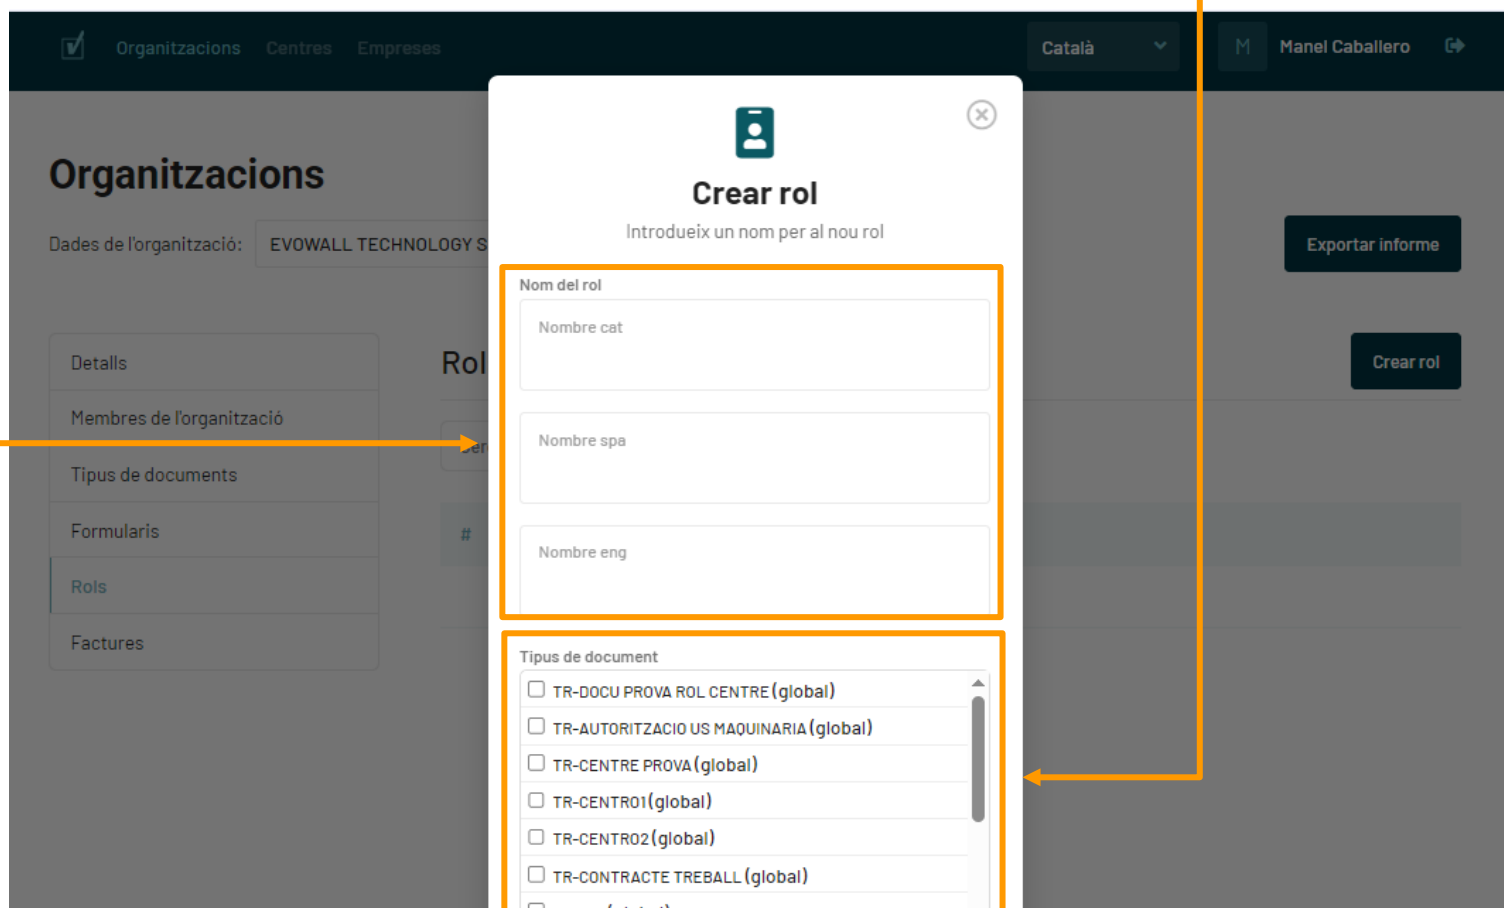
Organitzacions Centres Empreses

Català

M Manel Caballero

Organitzacions

Dades de l'organització: EVOWALL TECHNOLOGY S

Exportar informe

Detalls

Membres de l'organització

Tipus de documents

Formularis

Rols

Factures

Rol

Crear rol

#

Crear rol

Introdueix un nom per al nou rol

Nom del rol

Nombre cat

Nombre spa

Nombre eng

Tipus de document

TR-DOCU PROVA ROL CENTRE (global)

TR-AUTORITZACIO US MAQUINARIA (global)

TR-CENTRE PROVA (global)

TR-CENTRO1 (global)

TR-CENTRO2 (global)

TR-CONTRACTE TREBALL (global)

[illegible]